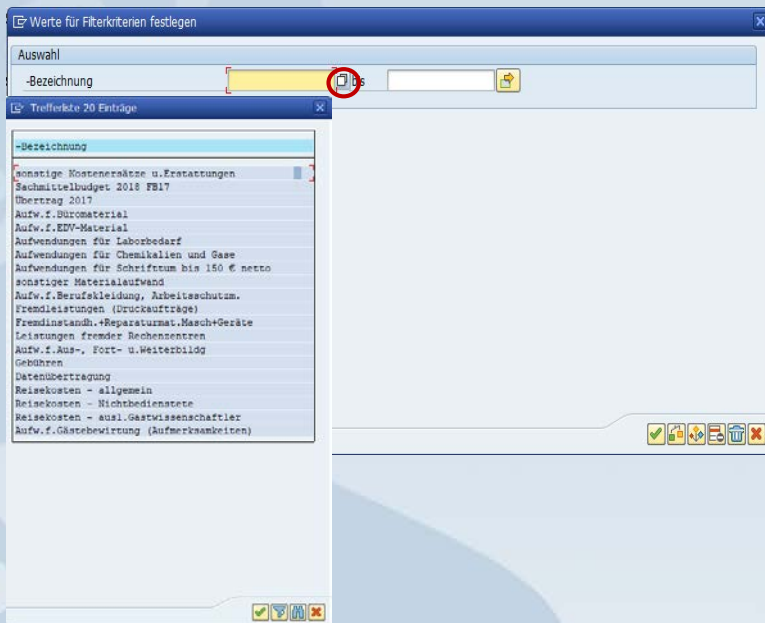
Werte für Filterkriterien festlegen

Auswahl

-Bezeichnung

bis

Trefferliste 20 Einträge

-Bezeichnung

sonstige Kostenersätze u.Erstattungen
Sachmittelbudget 2018 FB17
Übertrag 2017
Aufw.f.Büromaterial
Aufw.f.EDV-Material
Aufwendungen für Laborbedarf
Aufwendungen für Chemikalien und Gase
Aufwendungen für Schrifttum bis 150 € netto
sonstiger Materialaufwand
Aufw.f.Berufskleidung, Arbeitsschutzm.
Fremdleistungen (Druckaufträge)
Fremdinstandh.+Reparaturmat.Masch+Geräte
Leistungen fremder Rechenzentren
Aufw.f.Aus-, Fort- u.Weiterbildg
Gebühren
Datenübertragung
Reisekosten - allgemein
Reisekosten - Nichtbedienstete
Reisekosten - ausl.Gastwissenschaftler
Aufw.f.Gästebewirtung (Aufmerksamkeiten)